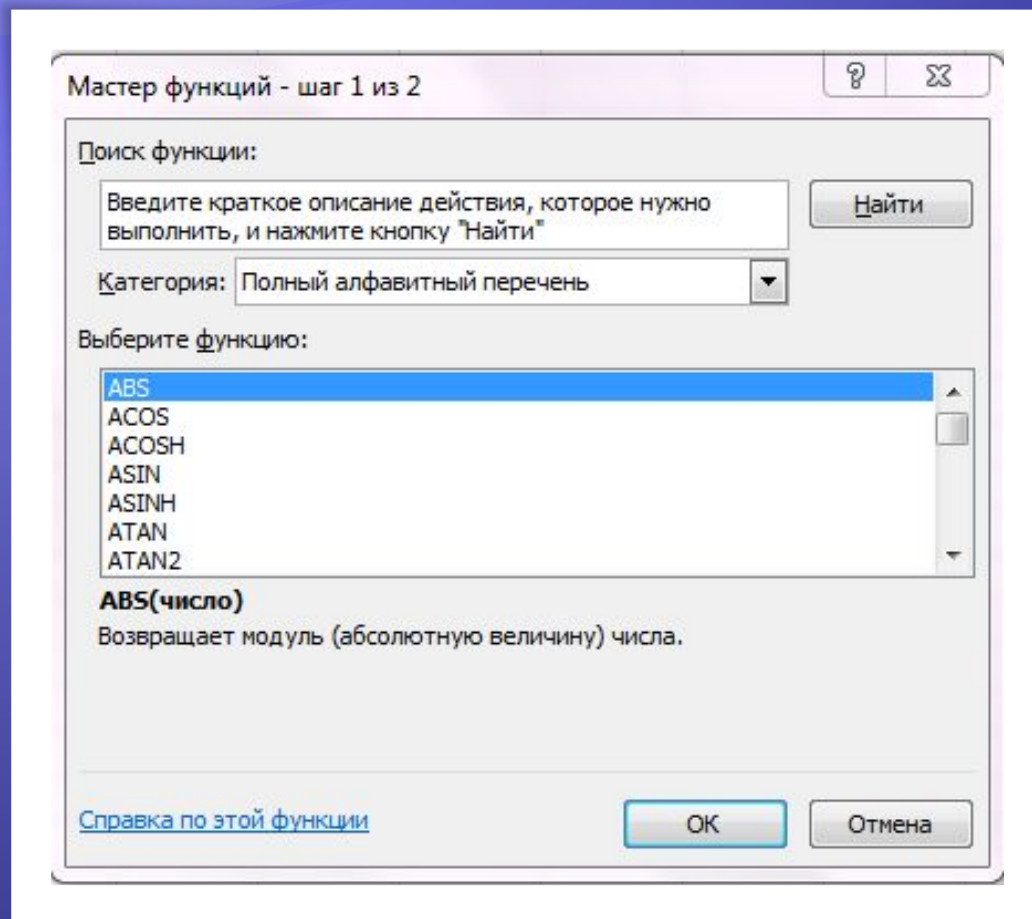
Мастер функций - шаг 1 из 2

?

Поиск функции:

Введите краткое описание действия, которое нужно выполнить, и нажмите кнопку "Найти"

Найти

Категория: Полный алфавитный перечень

Выберите функцию:

ABS
ACOS
ACOSH
ASIN
ASINH
ATAN
ATAN2

ABS(число)
Возвращает модуль (абсолютную величину) числа.

Справка по этой функции

OK

Отмена